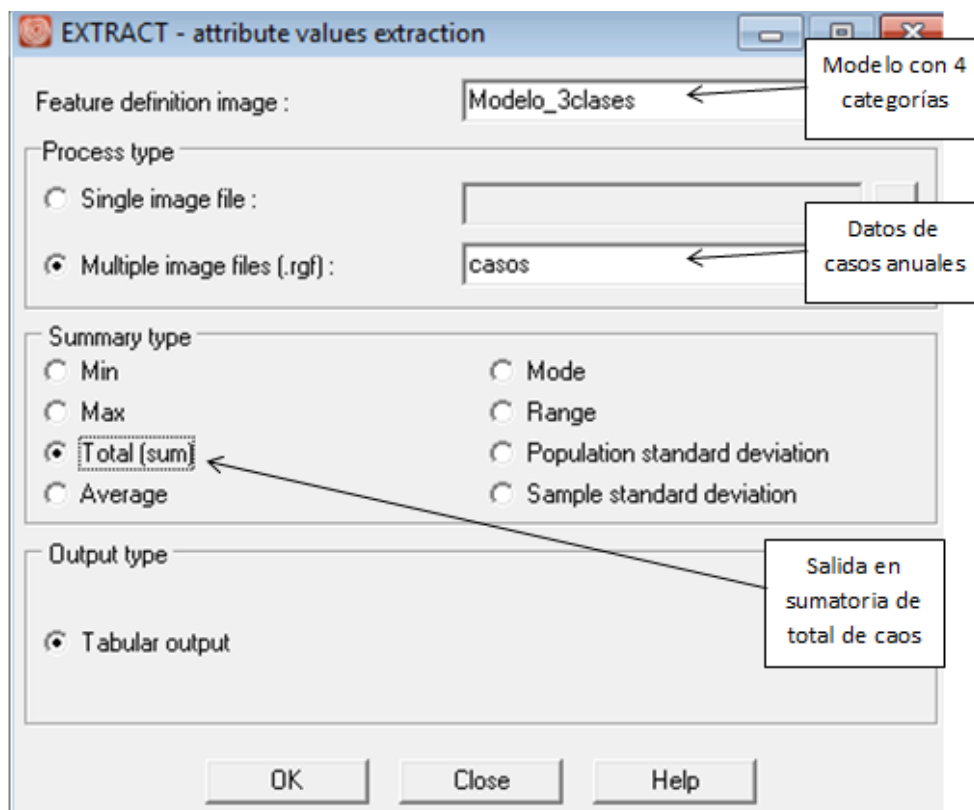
EXTRACT - attribute values extraction

Feature definition image : Modelo_3clases

Modelo con 4 categorías

Process type

Single image file :

Multiple image files (.rgf) : casos

Datos de casos anuales

Summary type

Min

Max

Total (sum)

Average

Mode

Range

Population standard deviation

Sample standard deviation

Output type

Tabular output

Salida en sumatoria de total de caos

OK

Close

Help